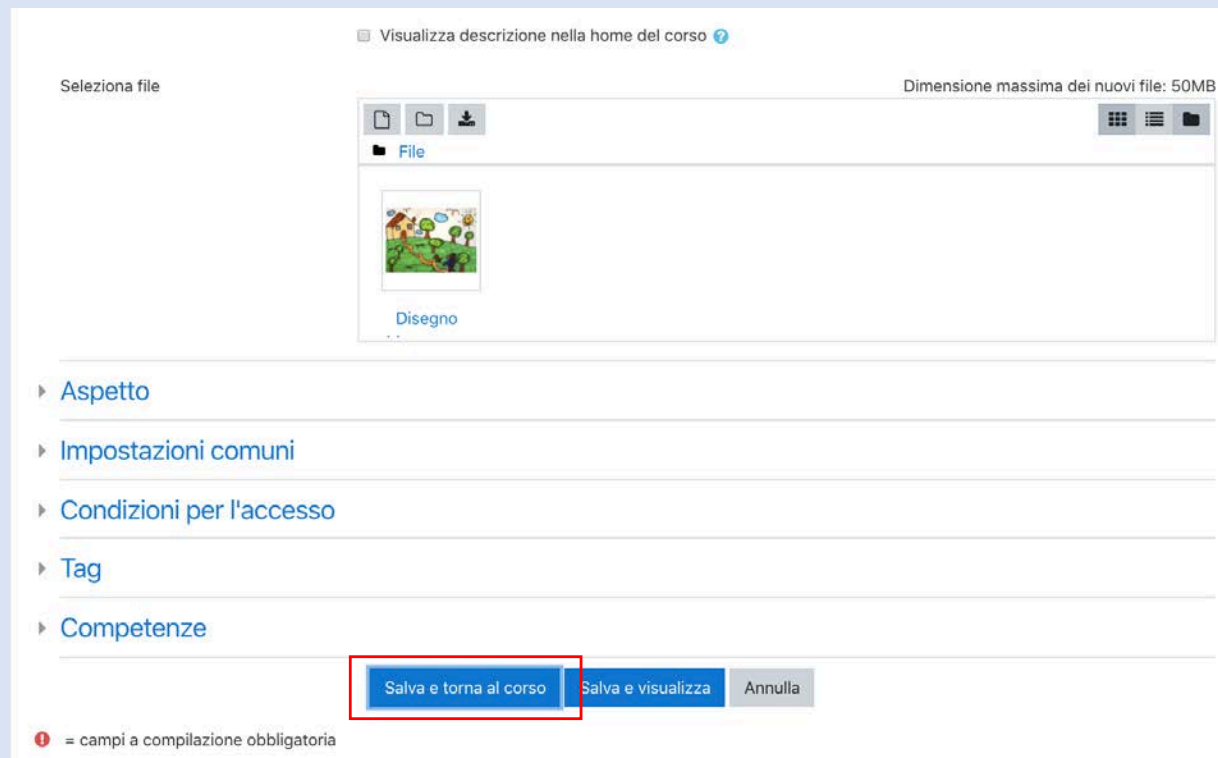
Visualizza descrizione nella home del corso

Seleziona file

Dimensione massima dei nuovi file: 50MB

File

Disegno

Aspetto

Impostazioni comuni

Condizioni per l'accesso

Tag

Competenze

Salva e torna al corso

Salva e visualizza

Annulla

= campi a compilazione obbligatoria